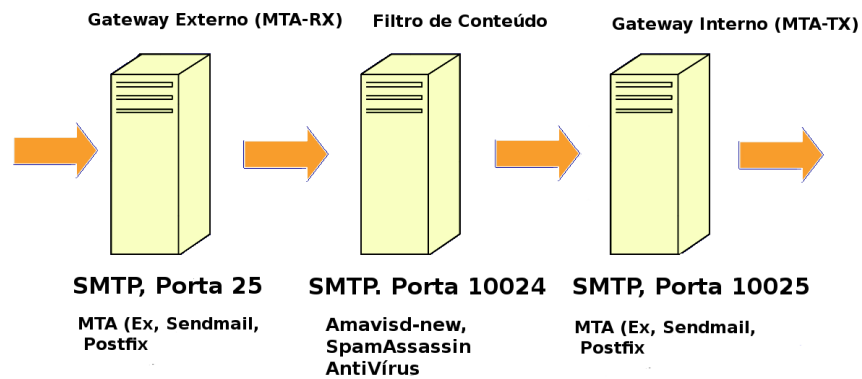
Gateway Externo (MTA-RX)

SMTP, Porta 25

MTA (Ex, Sendmail, Postfix

Filtro de Conteúdo

SMTP. Porta 10024

Amavisd-new, SpamAssassin AntiVírus

Gateway Interno (MTA-TX)

SMTP, Porta 10025

MTA (Ex, Sendmail, Postfix